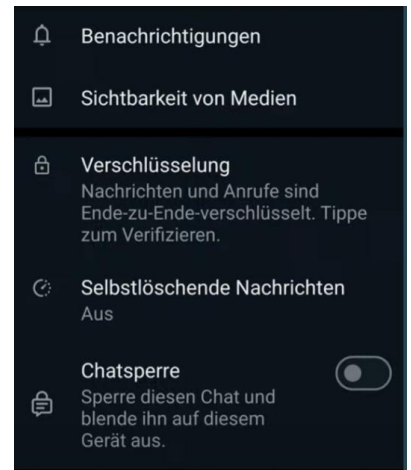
Benachrichtigungen

Sichtbarkeit von Medien

Verschlüsselung
Nachrichten und Anrufe sind Ende-zu-Ende-verschlüsselt. Tippe zum Verifizieren.

Selbstlöschende Nachrichten
Aus

Chatsperre
Sperre diesen Chat und blende ihn auf diesem Gerät aus.